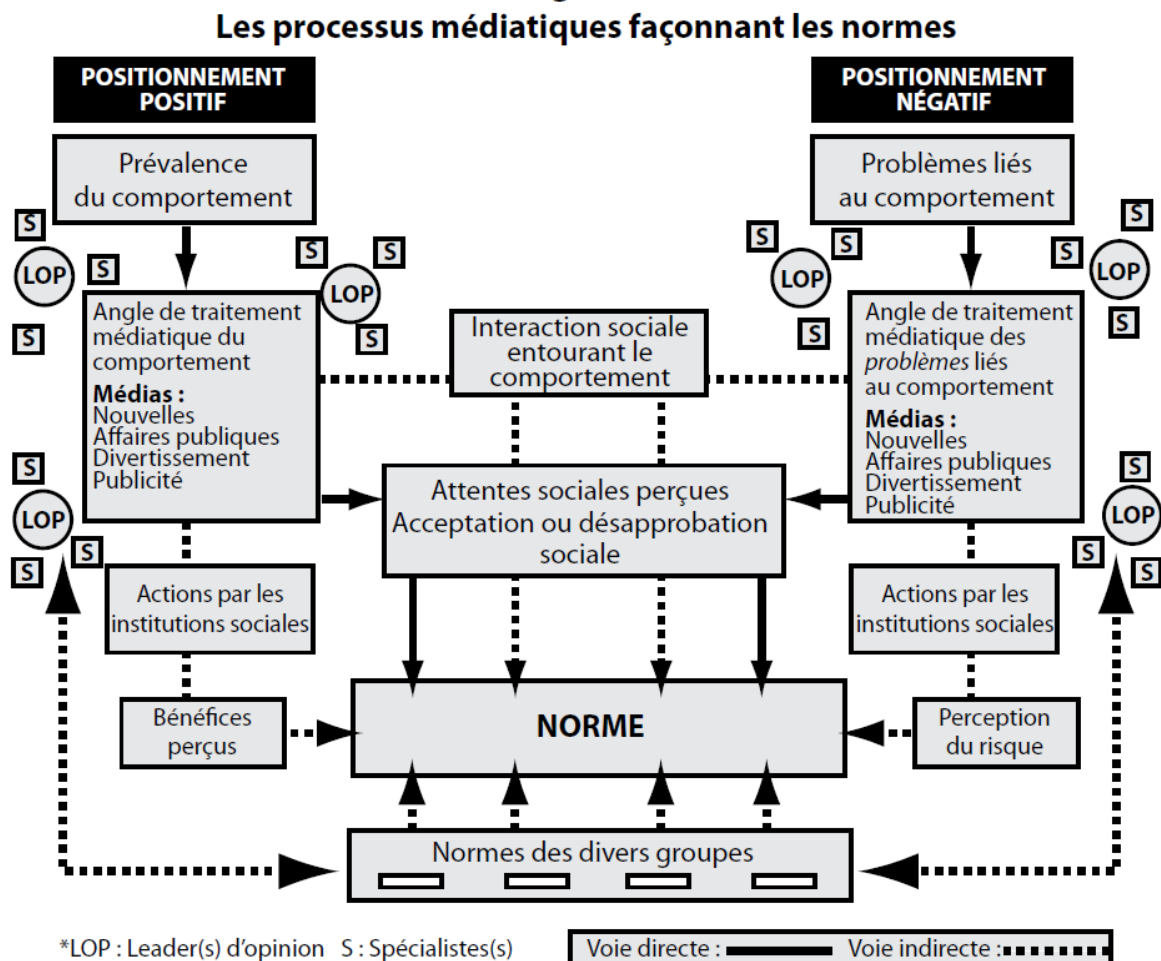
Les processus médiatiques façonnant les normes

POSITIONNEMENT POSITIF

Prévalence du comportement

S
LOP
S
S

S
LOP
S
S

Angle de traitement médiatique du comportement
**Médias :**
Nouvelles
Affaires publiques
Divertissement
Publicité

S
LOP
S
S

Actions par les institutions sociales

Bénéfices perçus

POSITIONNEMENT NÉGATIF

Problèmes liés au comportement

S
LOP
S
S

S
LOP
S
S

Angle de traitement médiatique des *problèmes* liés au comportement
**Médias :**
Nouvelles
Affaires publiques
Divertissement
Publicité

S
LOP
S
S

Actions par les institutions sociales

Perception du risque

Interaction sociale entourant le comportement

Attentes sociales perçues
Acceptation ou désapprobation sociale

NORME

Normes des divers groupes

*LOP : Leader(s) d'opinion S : Spécialistes(s)

Voie directe : Voie indirecte :